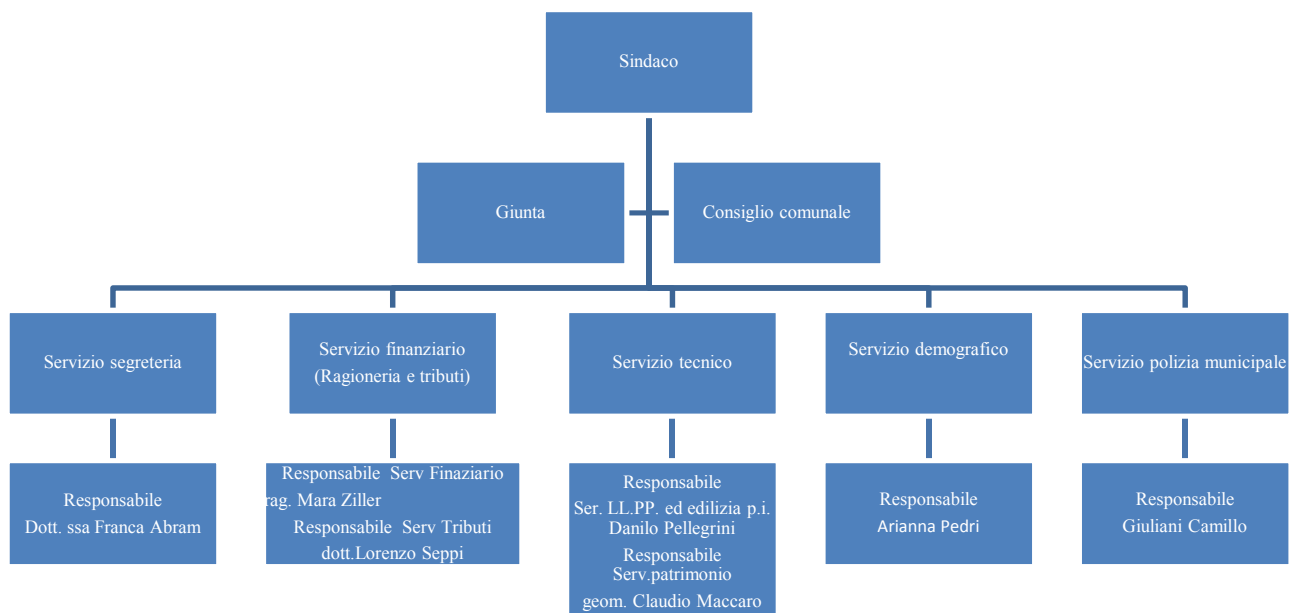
Sindaco

Giunta

Consiglio comunale

Servizio segreteria

Servizio finanziario (Ragioneria e tributi)

Servizio tecnico

Servizio demografico

Servizio polizia municipale

Responsabile
Dott. ssa Franca Abram

Responsabile Serv Finaziario
rag. Mara Ziller
Responsabile Serv Tributi
dott.Lorenzo Seppi

Responsabile
Ser. LL.PP. ed edilizia p.i. Danilo Pellegrini
Responsabile
Serv.patrimonio
geom. Claudio Maccaro

Responsabile
Arianna Pedri

Responsabile
Giuliani Camillo